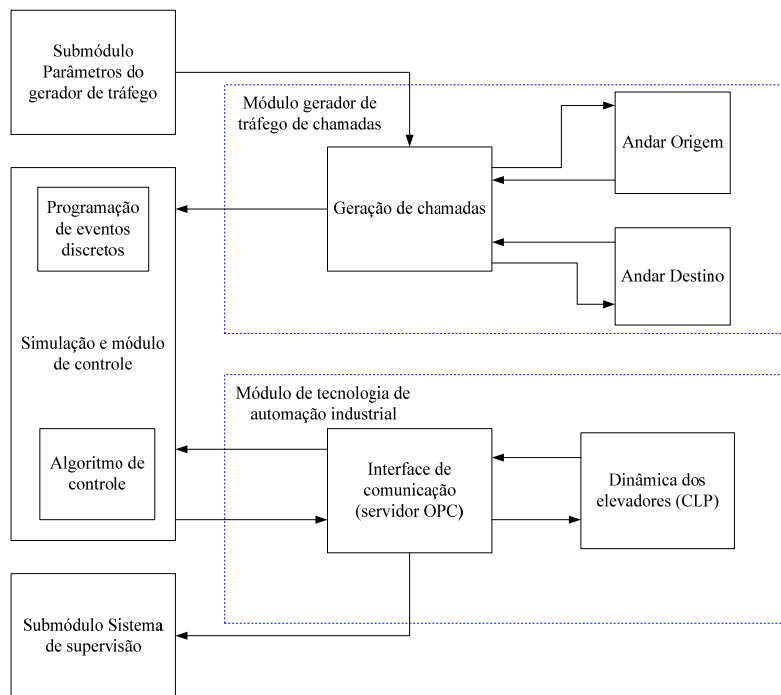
Submódulo Parâmetros do gerador de tráfego

Módulo gerador de tráfego de chamadas

Andar Origem

Programação de eventos discretos

Geração de chamadas

Andar Destino

Simulação e módulo de controle

Módulo de tecnologia de automação industrial

Algoritmo de controle

Interface de comunicação (servidor OPC)

Dinâmica dos elevadores (CLP)

Submódulo Sistema de supervisão